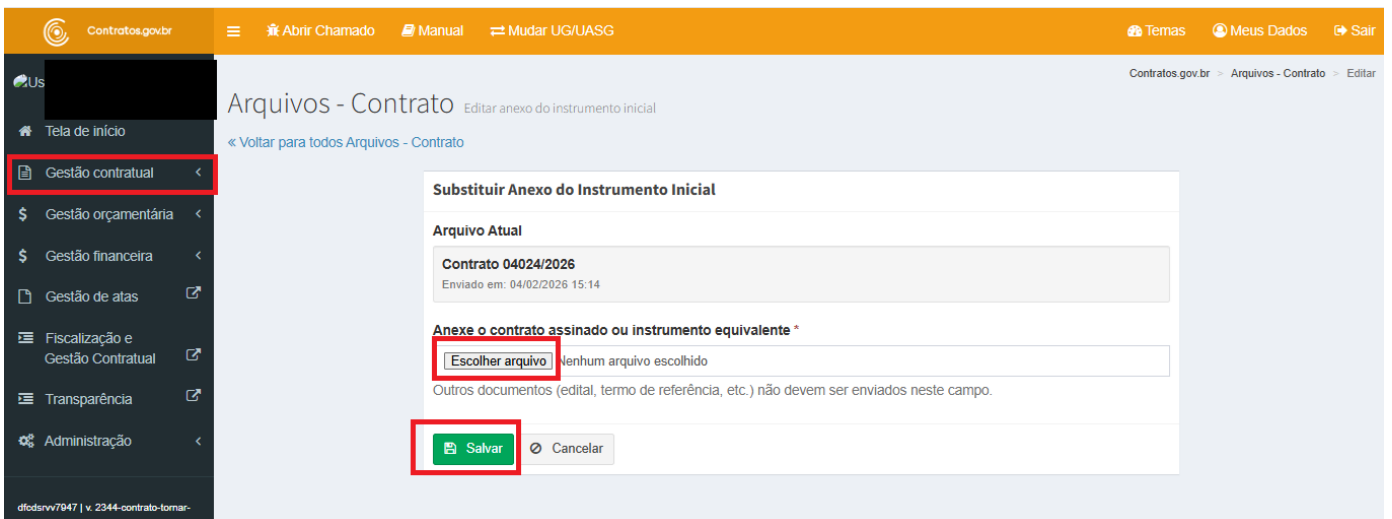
Contratos.gov.br

Abrir Chamado Manual Mudar UG/UASG

Temas Meus Dados Sair

Us

Tela de início

Gestão contratual

Gestão orçamentária

Gestão financeira

Gestão de atas

Fiscalização e Gestão Contratual

Transparência

Administração

dfcdsrvv7947 | v. 2344-contrato-tornar-

Contratos.gov.br > Arquivos - Contrato > Editar

Arquivos - Contrato Editar anexo do instrumento inicial

« Voltar para todos Arquivos - Contrato

Substituir Anexo do Instrumento Inicial

Arquivo Atual

Contrato 04024/2026
Enviado em: 04/02/2026 15:14

Anexe o contrato assinado ou instrumento equivalente *

Escolher arquivo Nenhum arquivo escolhido

Outros documentos (edital, termo de referência, etc.) não devem ser enviados neste campo.

Salvar Cancelar